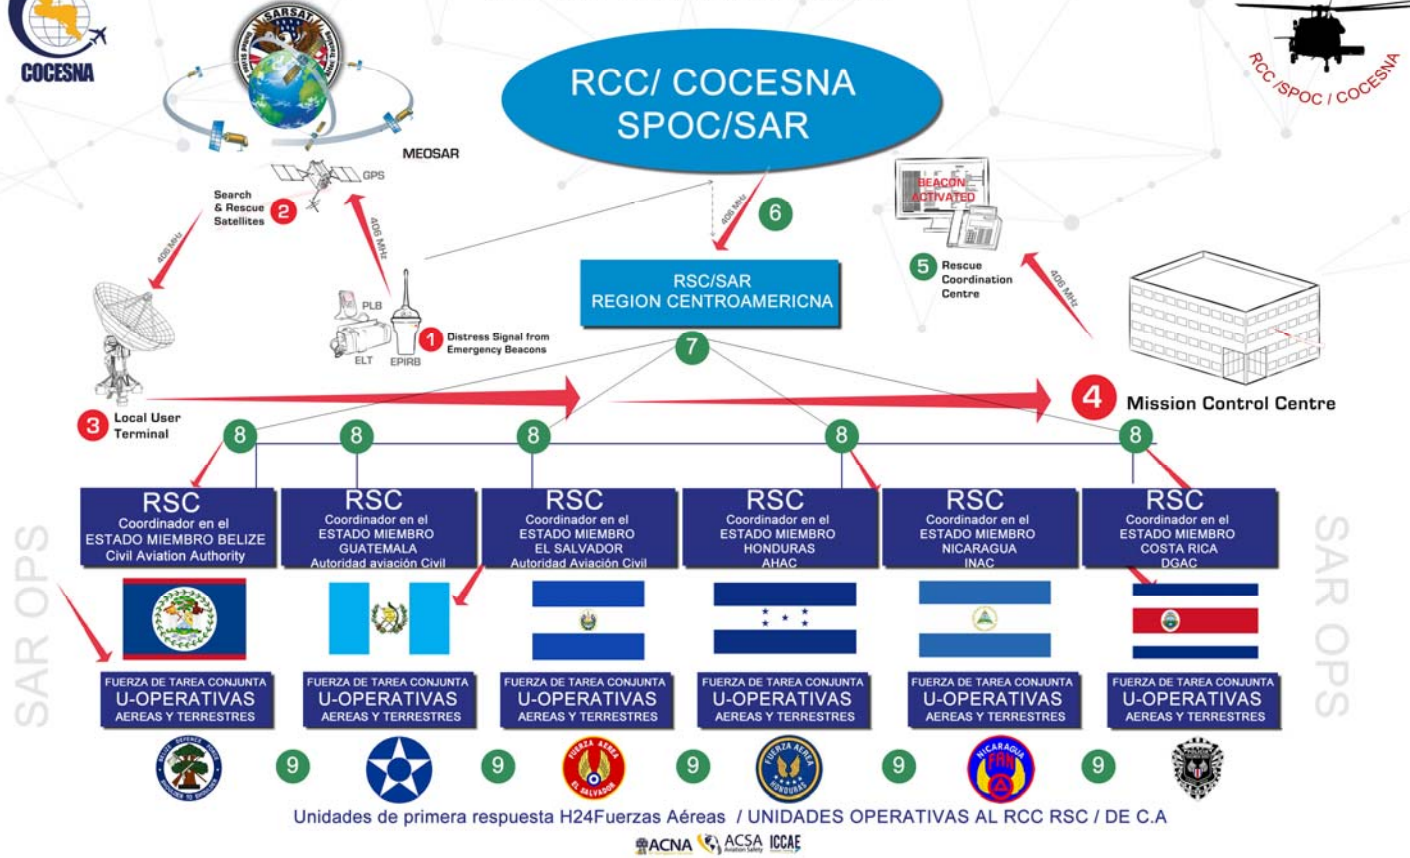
COCESNA

SARSAT

MEOSAR

RCC/ COCESNA
SPOC/SAR

RCC /SPOC / COCESNA

GPS

Search & Rescue Satellites 2

406 MHz

406 MHz

406 MHz

6

BEACON ACTIVATED

5 Rescue Coordination Centre

406 MHz

RSC/SAR
REGION CENTROAMERICNA

PLB

ELT EPIRB

1 Distress Signal from Emergency Beacons

7

3 Local User Terminal

4 Mission Control Centre

8 8 8 8 8

SAR OPS

RSC
Coordinador en el ESTADO MIEMBRO BELIZE
Civil Aviation Authority

RSC
Coordinador en el ESTADO MIEMBRO GUATEMALA
Autoridad aviación Civil

RSC
Coordinador en el ESTADO MIEMBRO EL SALVADOR
Autoridad Aviación Civil

RSC
Coordinador en el ESTADO MIEMBRO HONDURAS
AHAC

RSC
Coordinador en el ESTADO MIEMBRO NICARAGUA
INAC

RSC
Coordinador en el ESTADO MIEMBRO COSTA RICA
DGAC

SAR OPS

FUERZA DE TAREA CONJUNTA
U-OPERATIVAS
AEREAS Y TERRESTRES

FUERZA DE TAREA CONJUNTA
U-OPERATIVAS
AEREAS Y TERRESTRES

FUERZA DE TAREA CONJUNTA
U-OPERATIVAS
AEREAS Y TERRESTRES

FUERZA DE TAREA CONJUNTA
U-OPERATIVAS
AEREAS Y TERRESTRES

FUERZA DE TAREA CONJUNTA
U-OPERATIVAS
AEREAS Y TERRESTRES

FUERZA DE TAREA CONJUNTA
U-OPERATIVAS
AEREAS Y TERRESTRES

9 9 9 9 9

FUERZA AEREA EL SALVADOR

FUERZA AEREA HONDURAS

NICARAGUA FAN

Unidades de primera respuesta H24Fuerzas Aéreas / UNIDADES OPERATIVAS AL RCC RSC / DE C.A

ACNA ACSA ICCAE